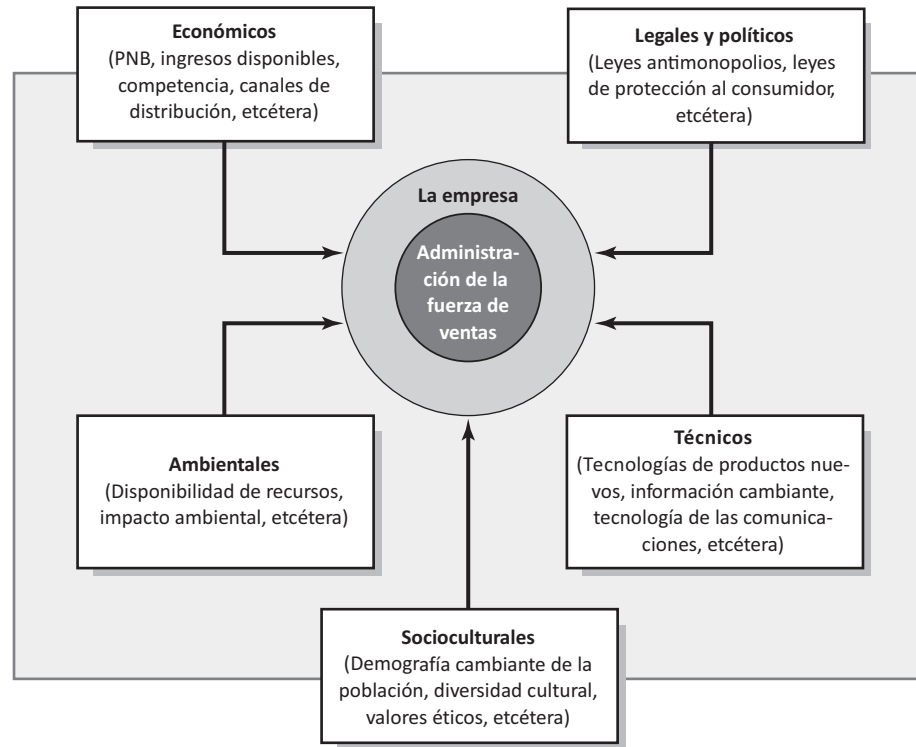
Económicos
(PNB, ingresos disponibles, competencia, canales de distribución, etcétera)

Legales y políticos
(Leyes antimonopolios, leyes de protección al consumidor, etcétera)

La empresa

Administración de la fuerza de ventas

Ambientales
(Disponibilidad de recursos, impacto ambiental, etcétera)

Técnicos
(Tecnologías de productos nuevos, información cambiante, tecnología de las comunicaciones, etcétera)

Socioculturales
(Demografía cambiante de la población, diversidad cultural, valores éticos, etcétera)